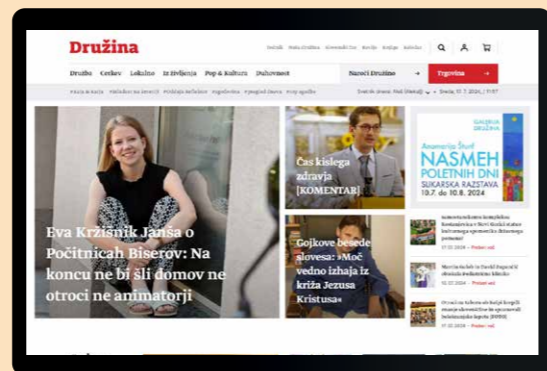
Družina

Družba Cerkev Lokalno Iz življenja Pop & Kultura Duhovnost

Naroči Družino →

Trgovina →

Čas kislega zdravja [KOMENTAR]

NASMEH POLETNIH DNI

Eva Kržišnik Janša o Počitnicah Biserov: Na koncu ne bi šli domov ne otroci ne animatorji

Gojkove besede slovesa: »Moč vedno izhaja iz križa Jezusa Kristusa«